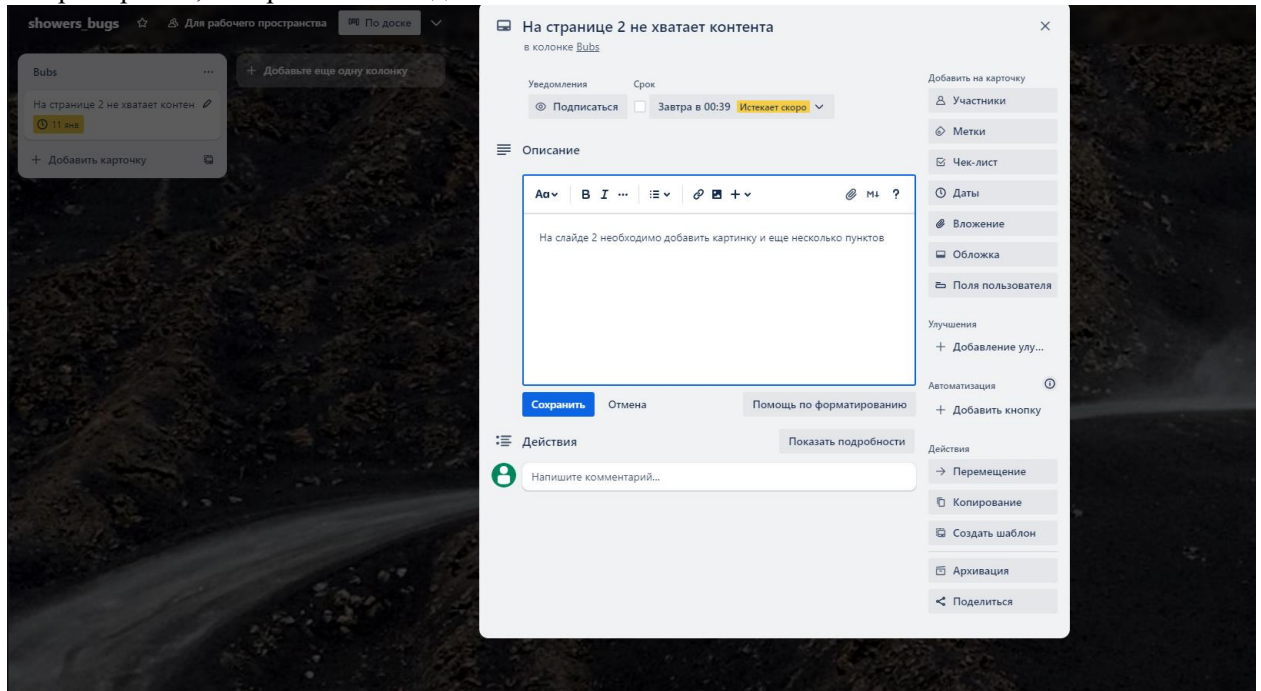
showers_bugs ☆ Для рабочего пространства По доске

Bubs ...

На странице 2 не хватает контен

11 янв

+ Добавить карточку

+ Добавьте еще одну колонку

На странице 2 не хватает контента

в колонке Bubs

×

Уведомления

Срок

Подписаться

Завтра в 00:39 Истекает скоро

Описание

Aa B I ··· M↓ ?

На слайде 2 необходимо добавить картинку и еще несколько пунктов

Сохранить

Отмена

Помощь по форматированию

Действия

Показать подробности

Напишите комментарий...

Добавить на карточку

Участники

Метки

Чек-лист

Даты

Вложение

Обложка

Поля пользователя

Улучшения

+ Добавление улу...

Автоматизация

+ Добавить кнопку

Действия

→ Перемещение

Копирование

Создать шаблон

Архивация

Поделиться